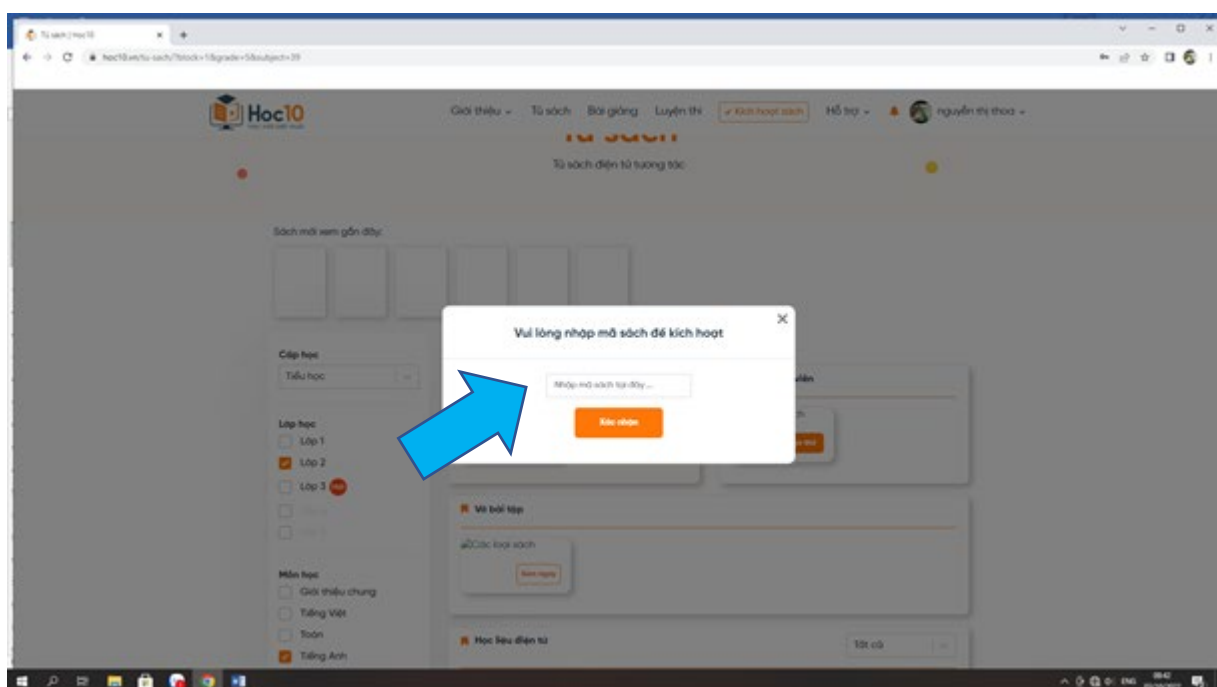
Tủ sách | Hoc10
hoc10.vn/tu-sach/?block=1&grade=5&subject=39

Hoc10
Giới thiệu
Tủ sách
Bài giảng
Luyện thi
Kích hoạt sách
Hỗ trợ
nguyễn thị thoa

Tủ sách
Tủ sách điện tử tương tác

Sách mới xem gần đây:

Cấp học
Tiểu học

Lớp học
Lớp 1
Lớp 2
Lớp 3
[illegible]
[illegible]

Môn học
Giới thiệu chung
Tiếng Việt
Toán
Tiếng Anh

Vui lòng nhập mã sách để kích hoạt
Nhập mã sách tại đây...
Xác nhận

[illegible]viên

Vở bài tập
Các loại sách
Xem ngay

Học liệu điện tử
Tất cả

ENG